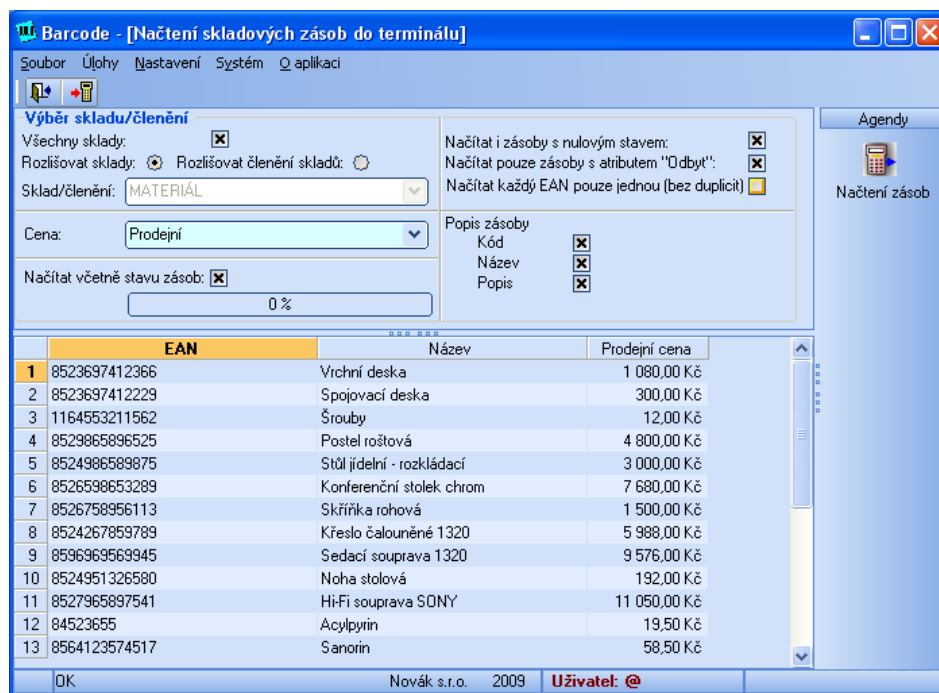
Barcode - [Načtení skladových zásob do terminálu]

Soubor Úlohy Nastavení Systém O aplikaci

Výběr skladu/členění
Všechny sklady:
Rozlišovat sklady: Rozlišovat členění skladů:
Sklad/členění: MATERIÁL

Načítat i zásoby s nulovým stavem:
Načítat pouze zásoby s atributem "Odbyt":
Načítat každý EAN pouze jednou (bez duplicit)

Cena: Prodejní

Popis zásoby
Kód
Název
Popis

Načítat včetně stavu zásob:
0 %

Agendy
Načtení zásob

| | EAN | Název | Prodejní cena |
|---|---|---|---|
| 1 | 8523697412366 | Vrchní deska | 1 080,00 Kč |
| 2 | 8523697412229 | Spojovací deska | 300,00 Kč |
| 3 | 1164553211562 | Šrouby | 12,00 Kč |
| 4 | 8529865896525 | Postel roštová | 4 800,00 Kč |
| 5 | 8524986589875 | Stůl jídelní - rozkládací | 3 000,00 Kč |
| 6 | 8526598653289 | Konferenční stolek chrom | 7 680,00 Kč |
| 7 | 8526758956113 | Skříňka rohová | 1 500,00 Kč |
| 8 | 8524267859789 | Křeslo čalouněné 1320 | 5 988,00 Kč |
| 9 | 8596969569945 | Sedací souprava 1320 | 9 576,00 Kč |
| 10 | 8524951326580 | Noha stolová | 192,00 Kč |
| 11 | 8527965897541 | Hi-Fi souprava SONY | 11 050,00 Kč |
| 12 | 84523655 | Acylpyrin | 19,50 Kč |
| 13 | 8564123574517 | Sanorin | 58,50 Kč |

OK Novák s.r.o. 2009 Uživatel: @